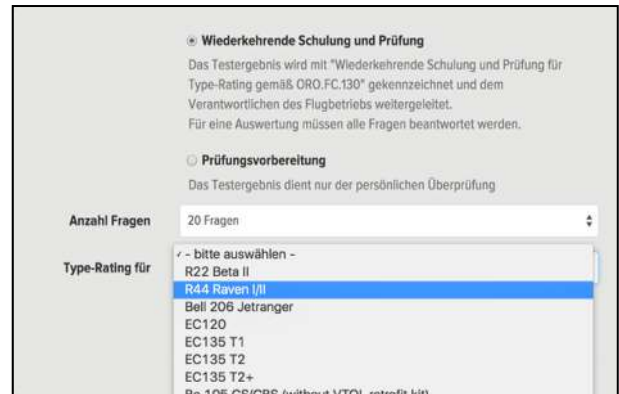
Wiederkehrende Schulung und Prüfung

Das Testergebnis wird mit "Wiederkehrende Schulung und Prüfung für Type-Rating gemäß ORO.FC.130" gekennzeichnet und dem Verantwortlichen des Flugbetriebs weitergeleitet.
Für eine Auswertung müssen alle Fragen beantwortet werden.

Prüfungsvorbereitung

Das Testergebnis dient nur der persönlichen Überprüfung

Anzahl Fragen

20 Fragen

Type-Rating für

- bitte auswählen -
R22 Beta II
R44 Raven I/II
Bell 206 Jetranger
EC120
EC135 T1
EC135 T2
EC135 T2+
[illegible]